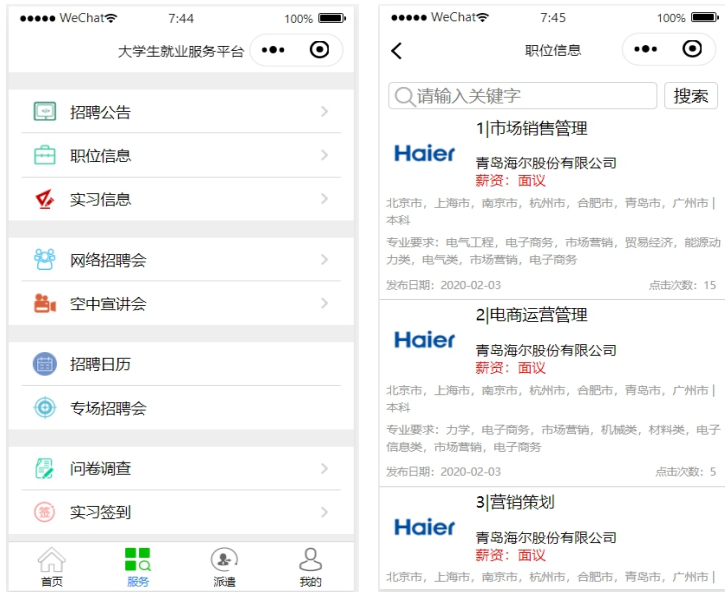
●●●●● WeChat 7:44 100%

大学生就业服务平台 ••• ⊙

招聘公告 >
职位信息 >
实习信息 >

网络招聘会 >
空中宣讲会 >

招聘日历 >
专场招聘会 >

问卷调查 >
实习签到 >

首页 服务 派遣 我的

●●●●● WeChat 7:45 100%

< 职位信息 ••• ⊙

请输入关键字 搜索

Haier
1|市场销售管理
青岛海尔股份有限公司
薪资：面议
北京市，上海市，南京市，杭州市，合肥市，青岛市，广州市 | 本科
专业要求：电气工程，电子商务，市场营销，贸易经济，能源动力类，电气类，市场营销，电子商务
发布日期：2020-02-03 点击次数：15

Haier
2|电商运营管理
青岛海尔股份有限公司
薪资：面议
北京市，上海市，南京市，杭州市，合肥市，青岛市，广州市 | 本科
专业要求：力学，电子商务，市场营销，机械类，材料类，电子信息类，市场营销，电子商务
发布日期：2020-02-03 点击次数：5

Haier
3|营销策划
青岛海尔股份有限公司
薪资：面议
北京市，上海市，南京市，杭州市，合肥市，青岛市，广州市 |